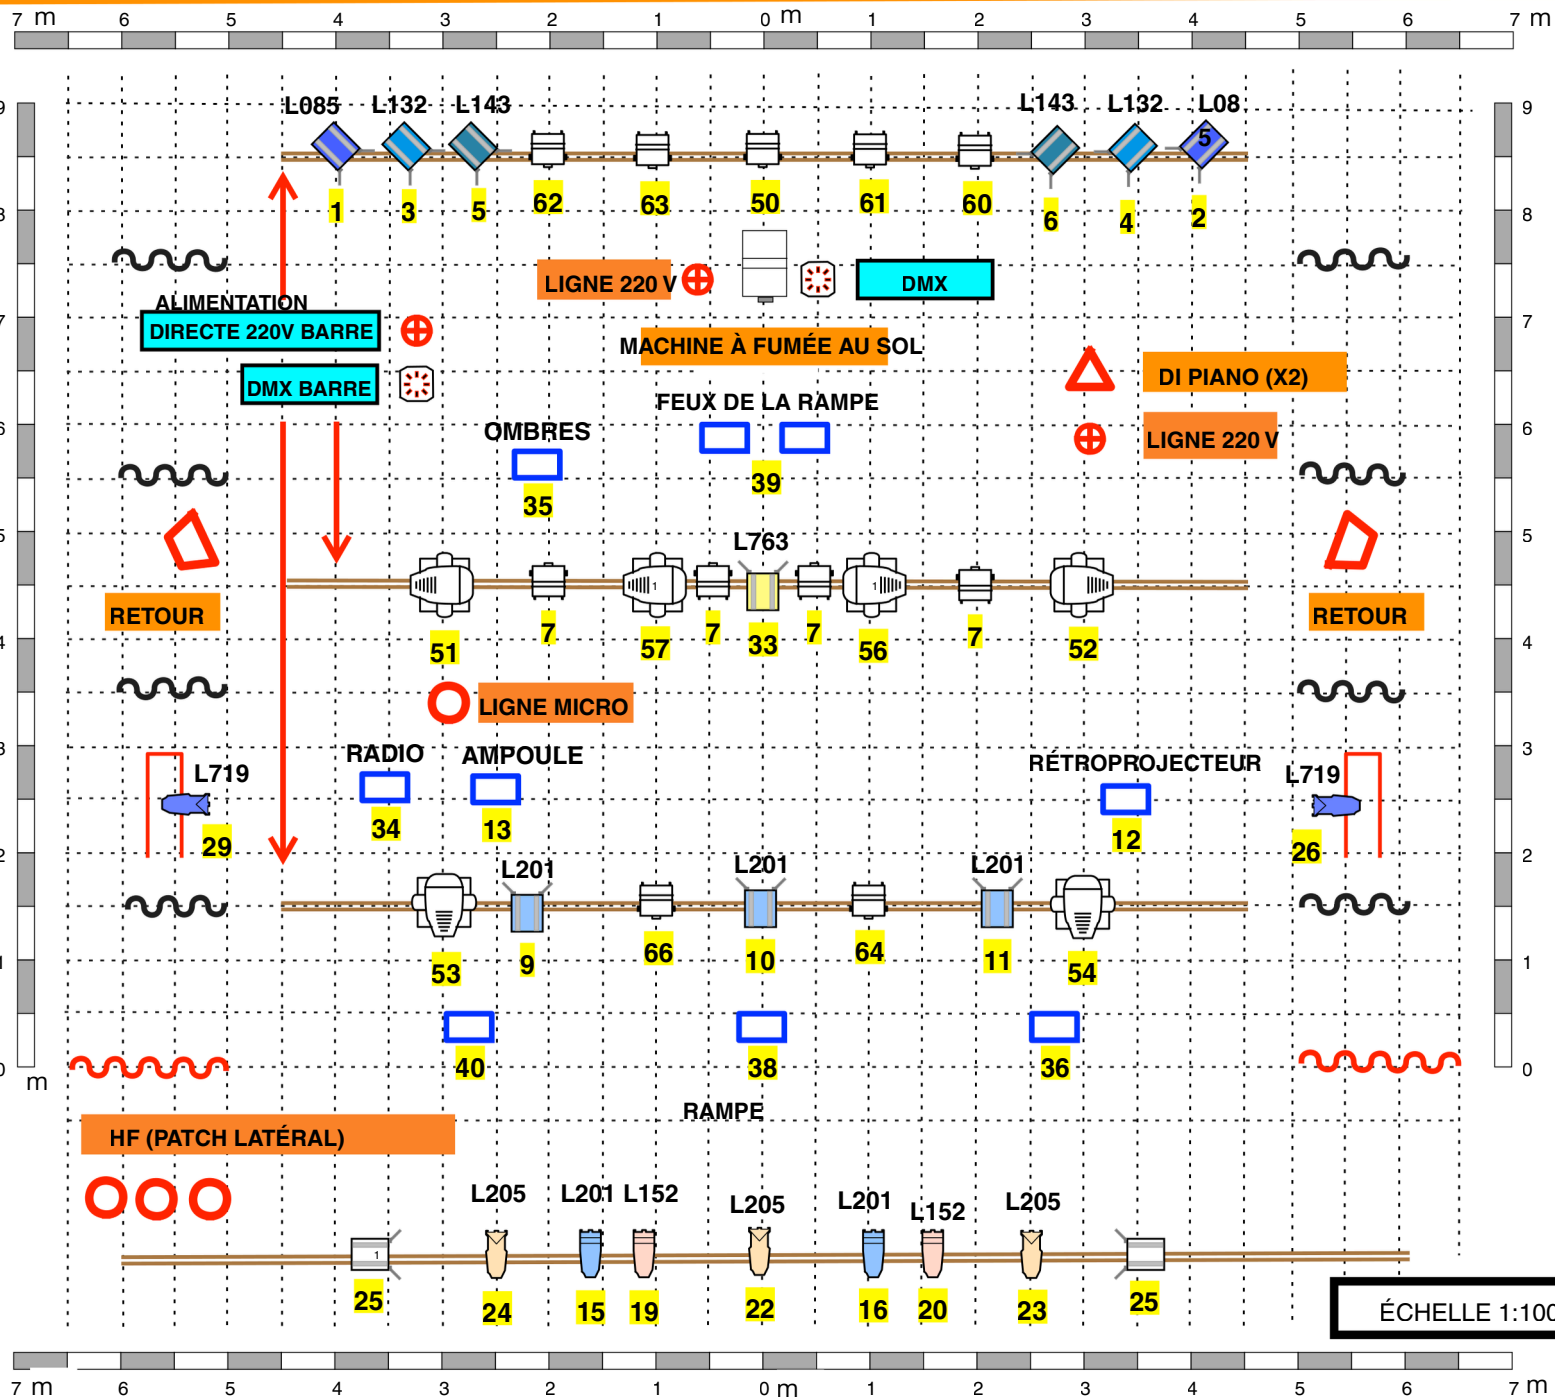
7 m 6 5 4 3 2 1 0 m 1 2 3 4 5 6 7 m

9 8 7 6 5 4 3 2 1 0 m

9 8 7 6 5 4 3 2 1 0

L085 L132 L143 L143 L132 L08 5

1 3 5 62 63 50 61 60 6 4 2

LIGNE 220 V

DMX

ALIMENTATION DIRECTE 220V BARRE

DMX BARRE

MACHINE À FUMÉE AU SOL

DI PIANO (X2)

FEUX DE LA RAMPE

LIGNE 220 V

OMBRES

39

35

L763

RETOUR

RETOUR

51 7 57 7 33 7 56 7 52

LIGNE MICRO

RADIO

AMPOULE

RÉTROPROJECTEUR

L719

L719

34 13 12

29

26

L201 L201 L201

53 9 66 10 64 11 54

40 38 36

RAMPE

HF (PATCH LATÉRAL)

L205 L201 L152 L205 L201 L152 L205

25 24 15 19 22 16 20 23 25

ÉCHELLE 1:100

7 m 6 5 4 3 2 1 0 m 1 2 3 4 5 6 7 m